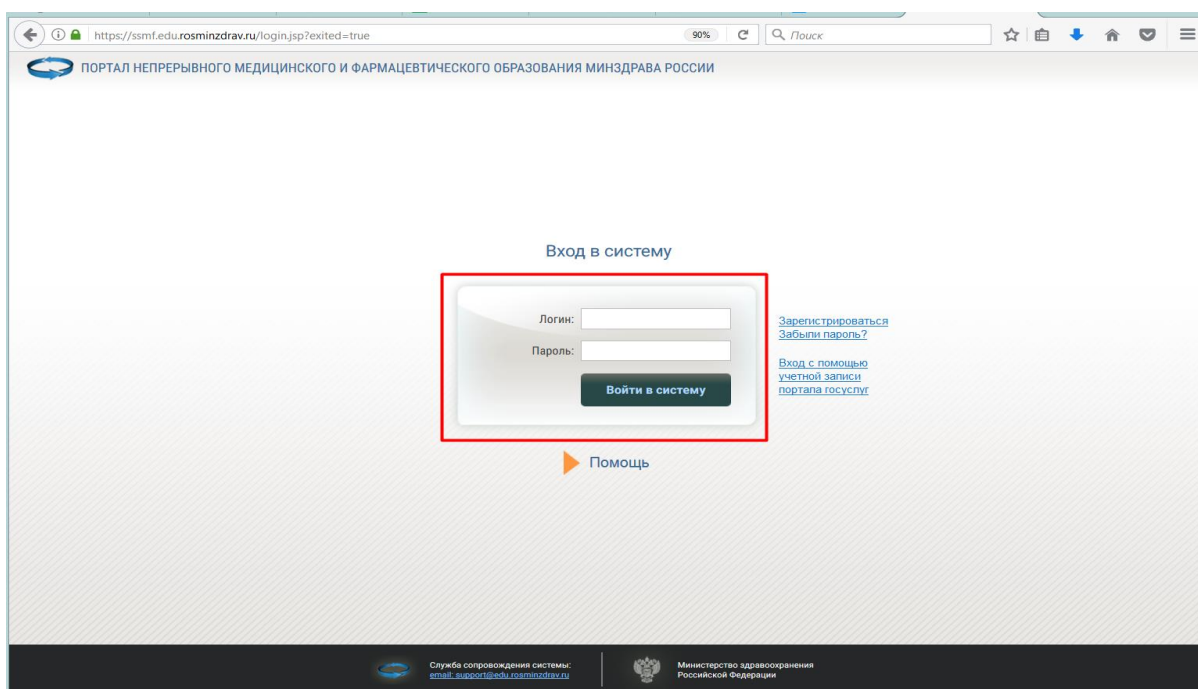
https://ssmf.edu.rosminzdrav.ru/login.jsp?exited=true

90%

Поиск

ПОРТАЛ НЕПРЕРЫВНОГО МЕДИЦИНСКОГО И ФАРМАЦЕВТИЧЕСКОГО ОБРАЗОВАНИЯ МИНЗДРАВА РОССИИ

Вход в систему

Логин:

Пароль:

Войти в систему

Зарегистрироваться
Забыли пароль?

Вход с помощью учетной записи портала госуслуг

Помощь

Служба сопровождения системы:
email: support@edu.rosminzdrav.ru

Министерство здравоохранения Российской Федерации